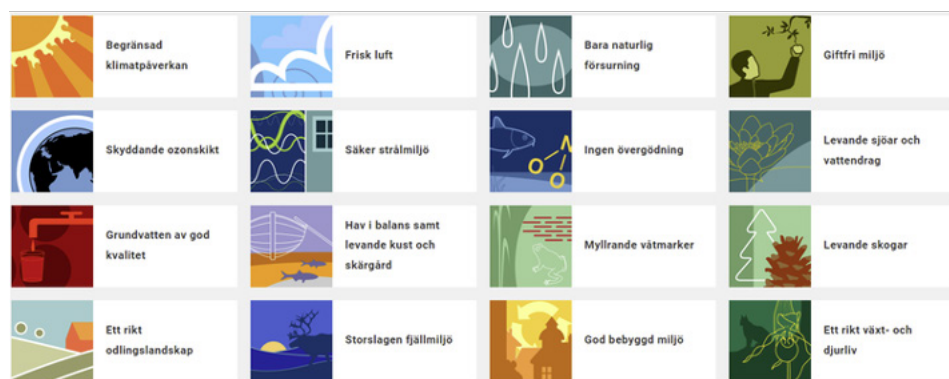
Begränsad klimatpåverkan

Frisk luft

Bara naturlig försurning

Giftfri miljö

Skyddande ozonskikt

Säker strålmiljö

Ingen övergödning

Levande sjöar och vattendrag

Grundvatten av god kvalitet

Hav i balans samt levande kust och skärgård

Myllrande våtmarker

Levande skogar

Ett rikt odlingslandskap

Storslagen fjällmiljö

God bebyggd miljö

Ett rikt växt- och djurliv